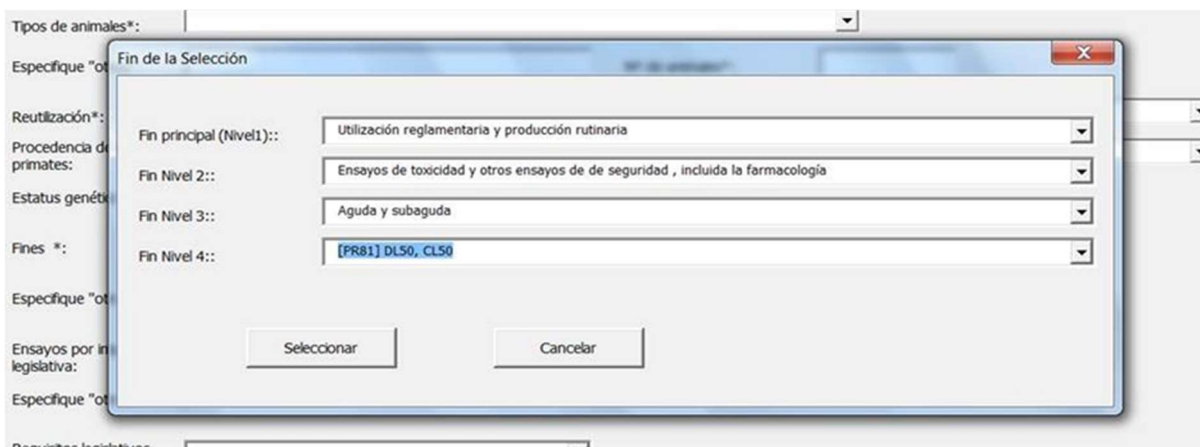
Tipos de animales*:

Especifique "ot

Reutilización*:

Procedencia de primates:

Estatus genéti

Fines *:

Especifique "ot

Ensayos por in legislativa:

Especifique "ot

Fin de la Selección

X

Fin principal (Nivel1)::
Utilización reglamentaria y producción rutinaria

Fin Nivel 2::
Ensayos de toxicidad y otros ensayos de de seguridad , incluida la farmacología

Fin Nivel 3::
Aguda y subaguda

Fin Nivel 4::
[PR81] DL50, CL50

Seleccionar

Cancelar